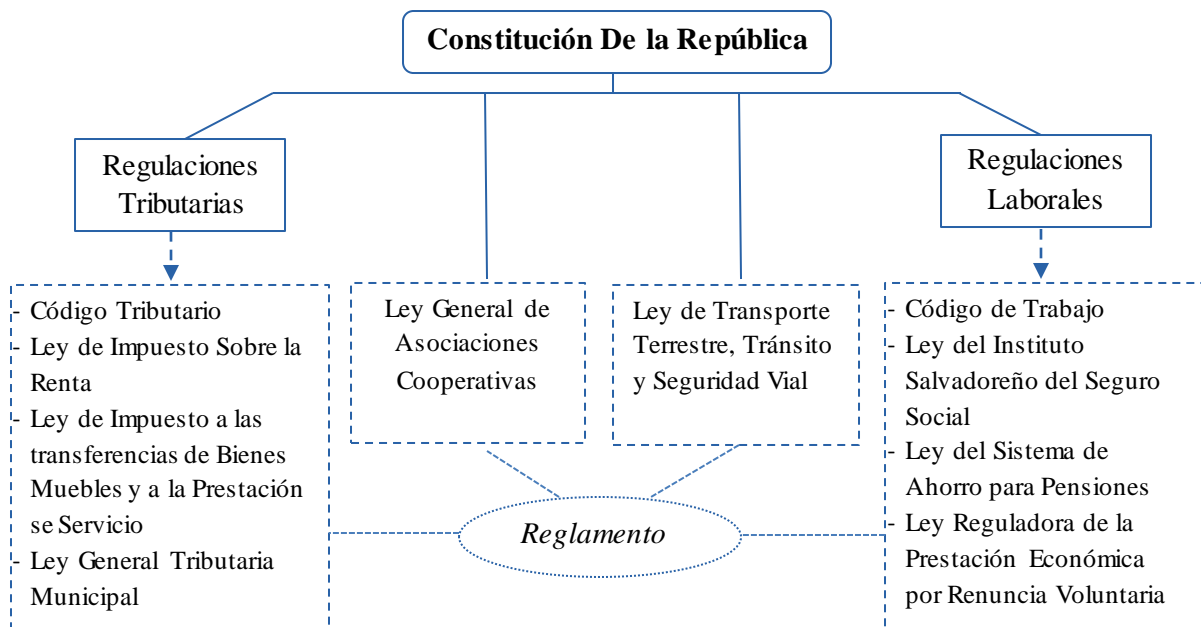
Constitución De la República

Regulaciones Tributarias

- Código Tributario
- Ley de Impuesto Sobre la Renta
- Ley de Impuesto a las transferencias de Bienes Muebles y a la Prestación se Servicio
- Ley General Tributaria Municipal

Ley General de Asociaciones Cooperativas

Ley de Transporte Terrestre, Tránsito y Seguridad Vial

Regulaciones Laborales

- Código de Trabajo
- Ley del Instituto Salvadoreño del Seguro Social
- Ley del Sistema de Ahorro para Pensiones
- Ley Reguladora de la Prestación Económica por Renuncia Voluntaria

Reglamento